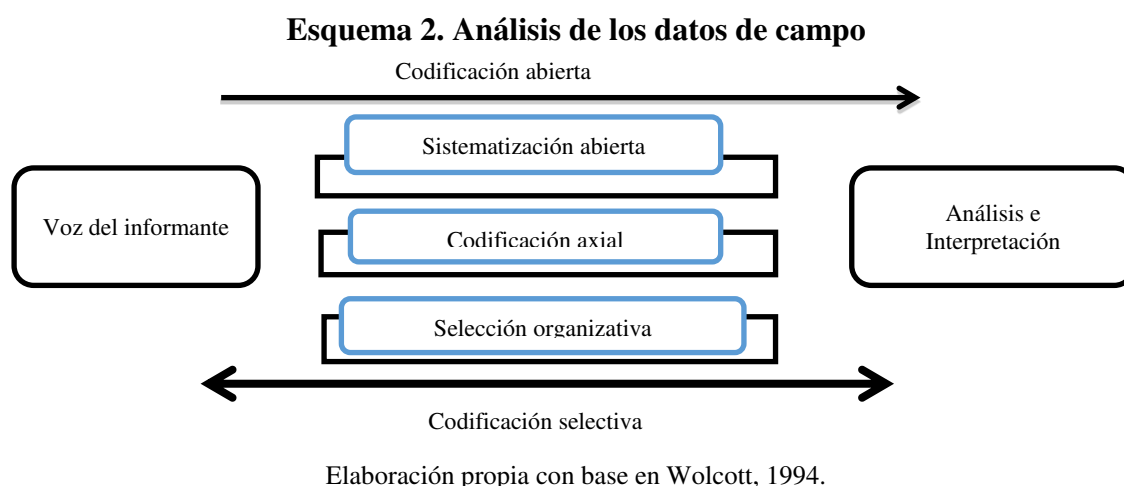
**Esquema 2. Análisis de los datos de campo**

Codificación abierta

Voz del informante

Sistematización abierta

Codificación axial

Selección organizativa

Análisis e Interpretación

Codificación selectiva

Elaboración propia con base en Wolcott, 1994.